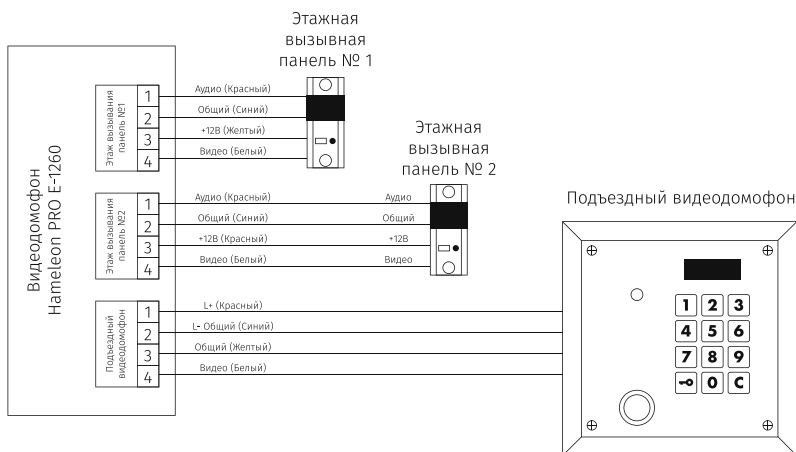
Этажная вызывная панель № 1

Этажная вызывная панель № 2

Подъездный видеодомофон

Видеодомофон Hameleon PRO E-1260

Этаж вызывания панель №1
1 Аудио (Красный)
2 Общий (Синий)
3 +12В (Желтый)
4 Видео (Белый)

Этаж вызывания панель №2
1 Аудио (Красный) Аудио
2 Общий (Синий) Общий
3 +12В (Красный) +12В
4 Видео (Белый) Видео

Подъездный видеодомофон
1 L+ (Красный)
2 L- Общий (Синий)
3 Общий (Желтый)
4 Видео (Белый)

1 2 3
4 5 6
7 8 9
0 C